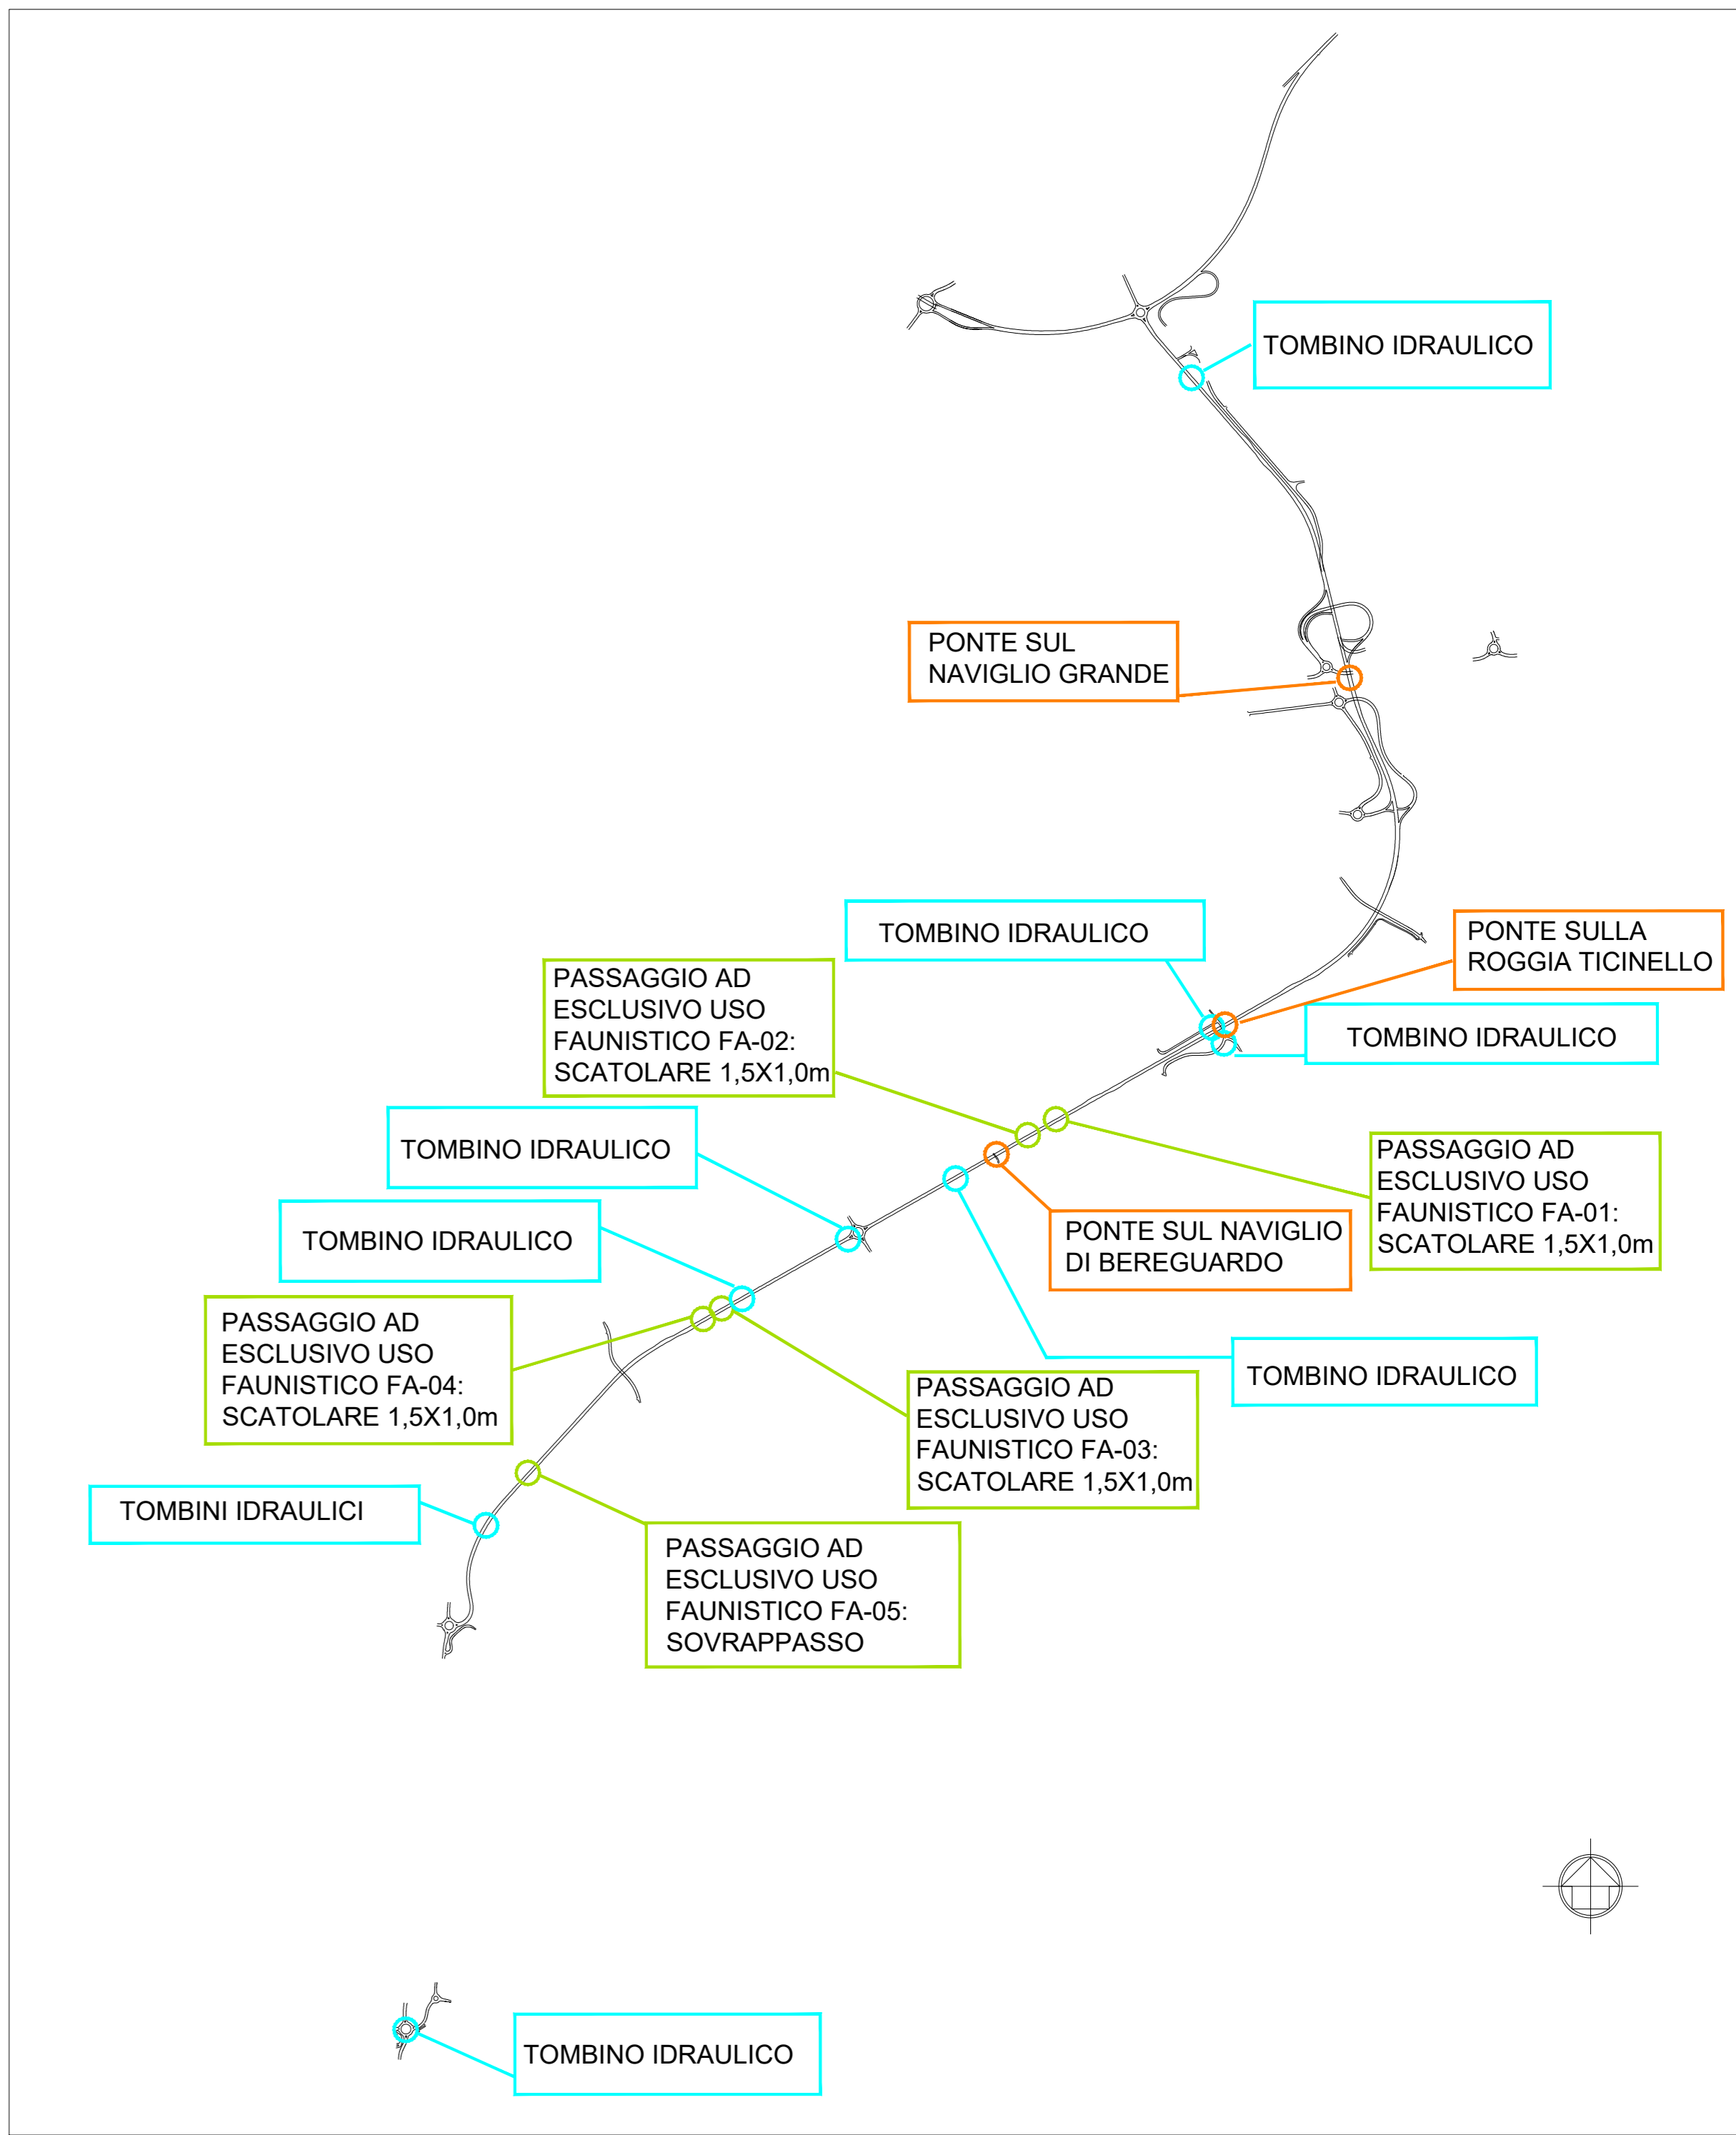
TOMBINO IDRAULICO

PONTE SUL NAVIGLIO GRANDE

TOMBINO IDRAULICO

PONTE SULLA ROGGIA TICINELLO

PASSAGGIO AD ESCLUSIVO USO FAUNISTICO FA-02: SCATOLARE 1,5X1,0m

TOMBINO IDRAULICO

TOMBINO IDRAULICO

PASSAGGIO AD ESCLUSIVO USO FAUNISTICO FA-01: SCATOLARE 1,5X1,0m

PONTE SUL NAVIGLIO DI BEREGUARDO

TOMBINO IDRAULICO

PASSAGGIO AD ESCLUSIVO USO FAUNISTICO FA-04: SCATOLARE 1,5X1,0m

TOMBINO IDRAULICO

PASSAGGIO AD ESCLUSIVO USO FAUNISTICO FA-03: SCATOLARE 1,5X1,0m

TOMBINI IDRAULICI

PASSAGGIO AD ESCLUSIVO USO FAUNISTICO FA-05: SOVRAPPASSO

TOMBINO IDRAULICO